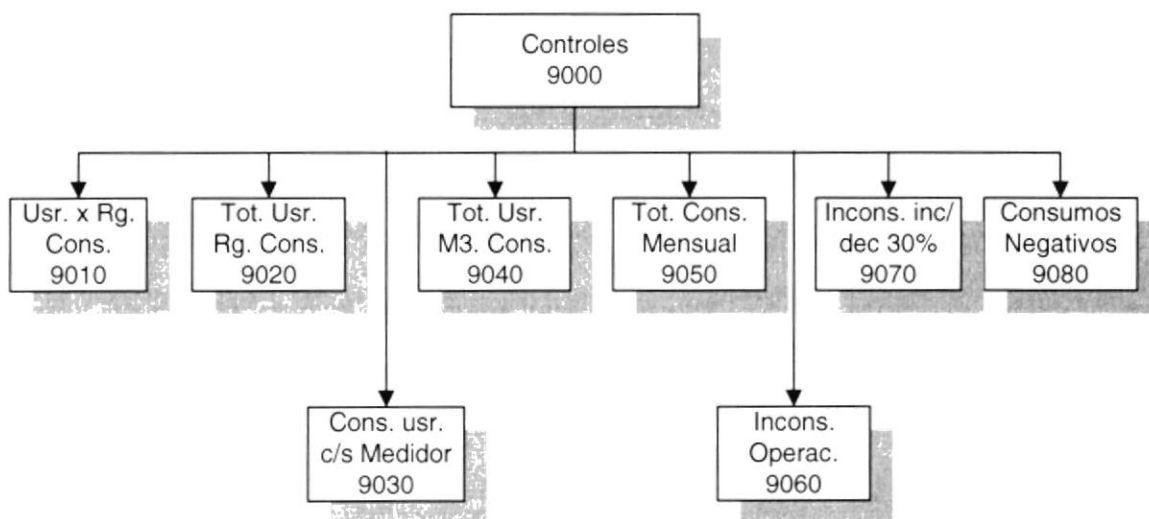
Controles
9000

Usr. x Rg.
Cons.
9010

Tot. Usr.
Rg. Cons.
9020

Cons. usr.
c/s Medidor
9030

Tot. Usr.
M3. Cons.
9040

Tot. Cons.
Mensual
9050

Incons.
Operac.
9060

Incons. inc/
dec 30%
9070

Consumos
Negativos
9080